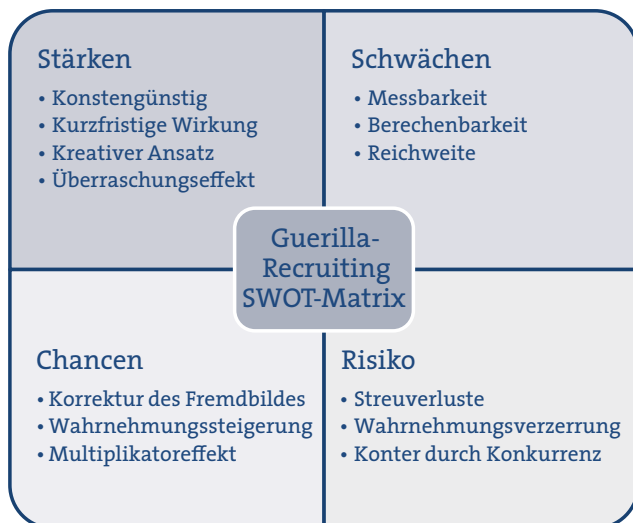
Stärken
• Konstengünstig
• Kurzfristige Wirkung
• Kreativer Ansatz
• Überraschungseffekt

Schwächen
• Messbarkeit
• Berechenbarkeit
• Reichweite

Guerilla-Recruiting SWOT-Matrix

Chancen
• Korrektur des Fremdbildes
• Wahrnehmungssteigerung
• Multiplikatoreffekt

Risiko
• Streuverluste
• Wahrnehmungsverzerrung
• Konter durch Konkurrenz